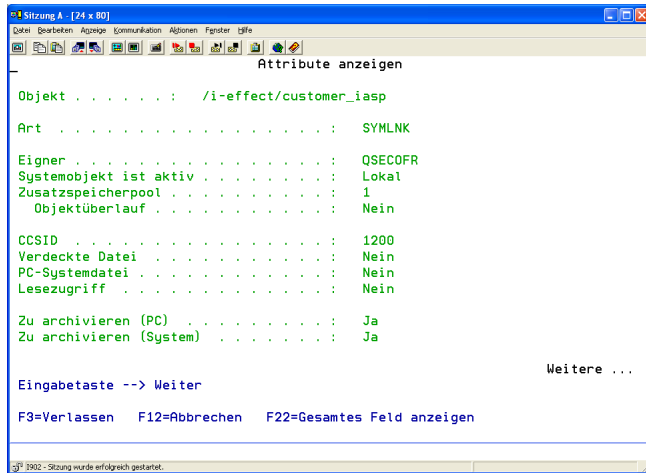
Sitzung A - [24 x 80]

Datei Bearbeiten Anzeige Kommunikation Aktionen Fenster Hilfe

Attribute anzeigen

Objekt . . . . . . : /i-effect/customer_iasp

Art . . . . . . . . . . . . . . . : SYMLNK

Eigner . . . . . . . . . . . . . . : QSECOFR
Systemobjekt ist aktiv . . . . . . : Lokal
Zusatzspeicherpool . . . . . . . . : 1
Objektüberlauf . . . . . . . . . : Nein

CCSID . . . . . . . . . . . . . . : 1200
Verdeckte Datei . . . . . . . . . : Nein
PC-Systemdatei . . . . . . . . . . : Nein
Lesezugriff . . . . . . . . . . . : Nein

Zu archivieren (PC) . . . . . . . : Ja
Zu archivieren (System) . . . . . : Ja

Weitere ...

Eingabetaste --> Weiter

F3=Verlassen F12=Abbrechen F22=Gesamtes Feld anzeigen

3902 - Sitzung wurde erfolgreich gestartet.